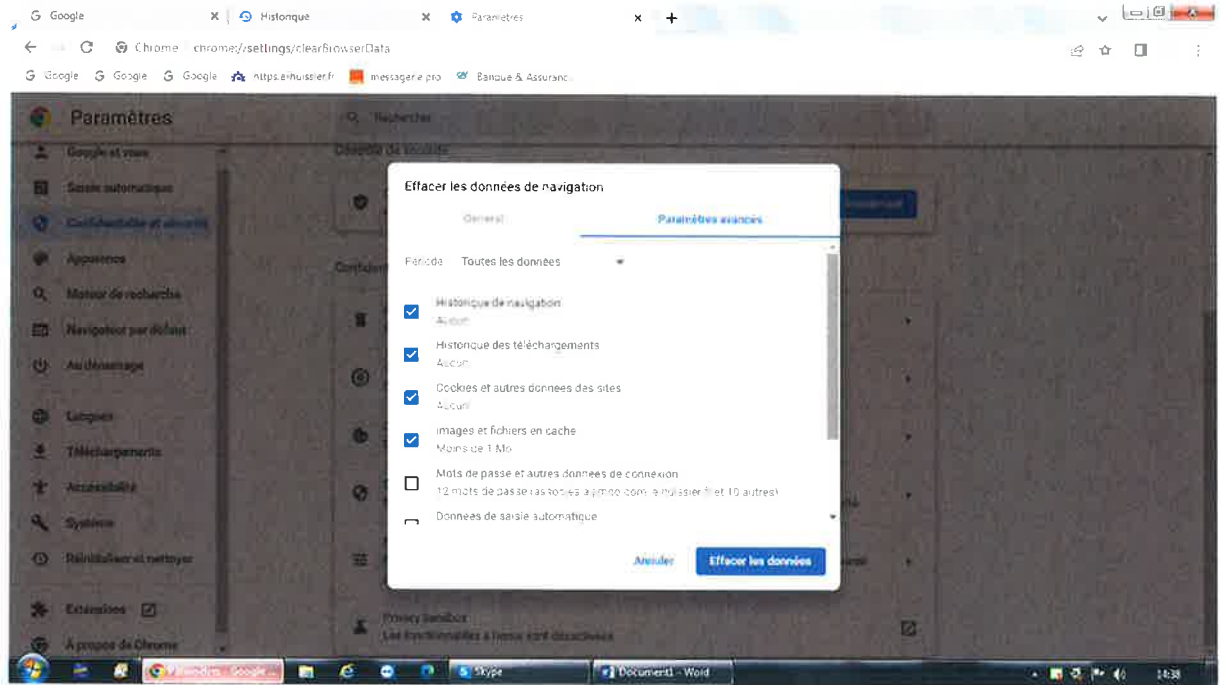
Google
Historique
Paramètres
Chrome | chrome://settings/clearBrowserData
Google Google Google https.ehuissier.fr messagerie pro Banque & Assurance

Paramètres
Rechercher
Google et vous
Saisie automatique
Confidentialité et sécurité
Apparence
Moteur de recherche
Navigateur par défaut
Au démarrage
Langues
Téléchargements
Accessibilité
Système
Réinitialiser et nettoyer
Extensions
À propos de Chrome

Effacer les données de navigation
Général
Paramètres avancés
Période Toutes les données
Historique de navigation
Aucun
Historique des téléchargements
Aucun
Cookies et autres données des sites
Aucun
Images et fichiers en cache
Moins de 1 Mo
Mots de passe et autres données de connexion
12 mots de passe (associés à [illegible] et 10 autres)
Données de saisie automatique
Annuler
Effacer les données

Privacy Sandbox
Les fonctionnalités à l'essai sont désactivées

Paramètres - Google ...
Skype
Document1 - Word
14:38